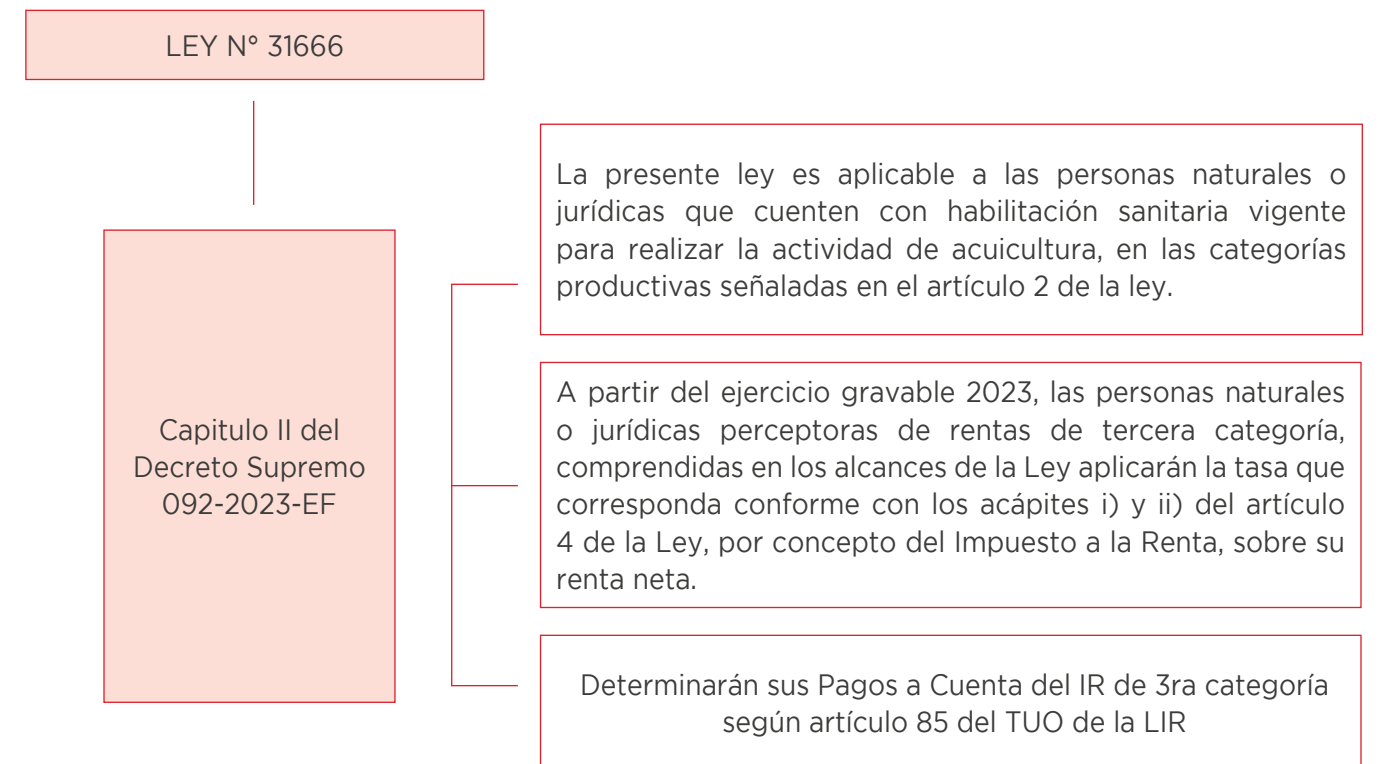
LEY N° 31666

Capitulo II del Decreto Supremo 092-2023-EF

La presente ley es aplicable a las personas naturales o jurídicas que cuenten con habilitación sanitaria vigente para realizar la actividad de acuicultura, en las categorías productivas señaladas en el artículo 2 de la ley.

A partir del ejercicio gravable 2023, las personas naturales o jurídicas perceptoras de rentas de tercera categoría, comprendidas en los alcances de la Ley aplicarán la tasa que corresponda conforme con los acápites i) y ii) del artículo 4 de la Ley, por concepto del Impuesto a la Renta, sobre su renta neta.

Determinarán sus Pagos a Cuenta del IR de 3ra categoría según artículo 85 del TUO de la LIR